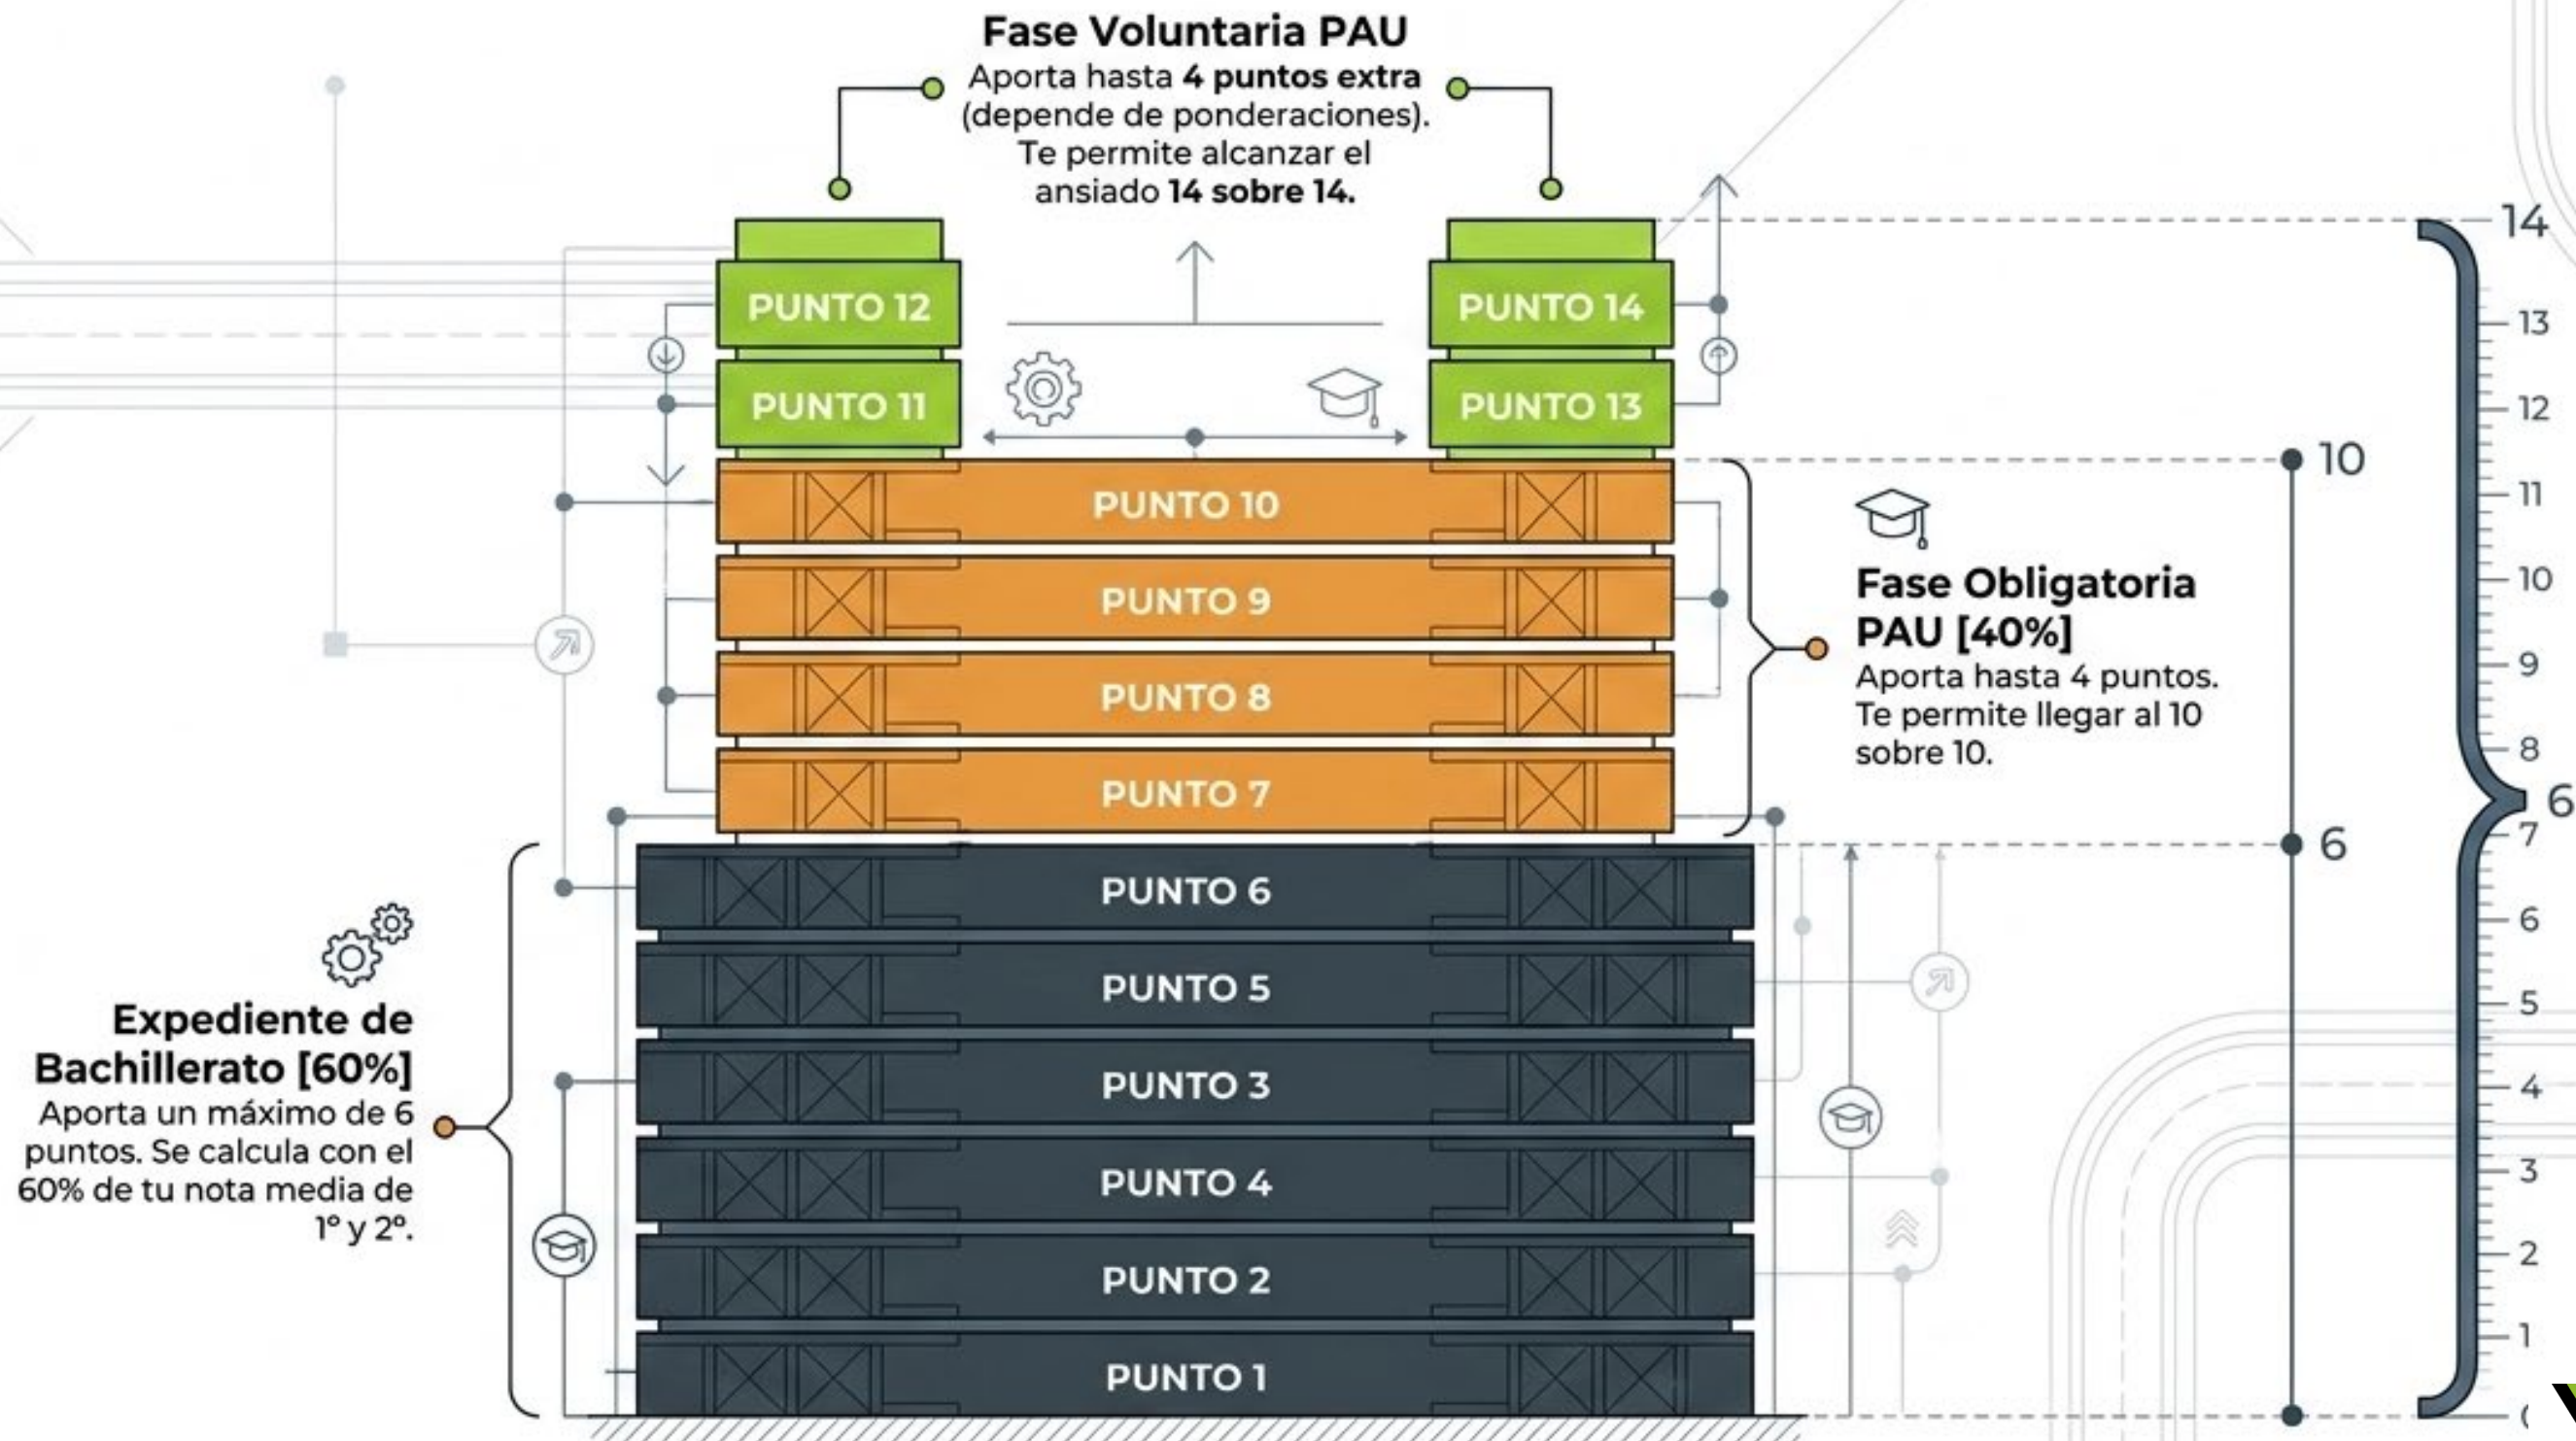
Fase Voluntaria PAU
Aporta hasta **4 puntos extra** (depende de ponderaciones). Te permite alcanzar el ansiado **14 sobre 14.**

PUNTO 12
PUNTO 11
PUNTO 14
PUNTO 13
PUNTO 10
PUNTO 9
PUNTO 8
PUNTO 7

Fase Obligatoria PAU [40%]
Aporta hasta 4 puntos. Te permite llegar al 10 sobre 10.

PUNTO 6
PUNTO 5
PUNTO 3
PUNTO 4
PUNTO 2
PUNTO 1

Expediente de Bachillerato [60%]
Aporta un máximo de 6 puntos. Se calcula con el 60% de tu nota media de 1º y 2º.

10
6

14
13
12
11
10
9
8
7
6
6
5
4
3
2
1
0